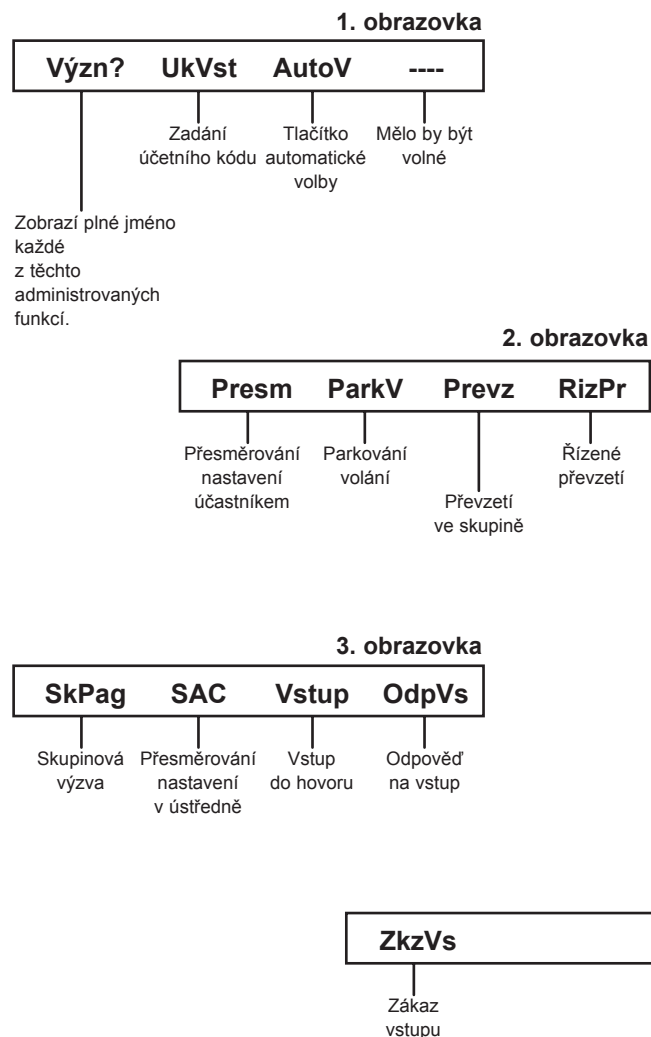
1. obrazovka

Význ? UkVst AutoV ----

Zadání účetního kódu

Tlačítko automatické volby

Mělo by být volné

Zobrazí plné jméno každé z těchto administrovaných funkcí.

2. obrazovka

Presm ParkV Prevz RizPr

Přesměrování nastavení účastníkem

Parkování volání

Převzetí ve skupině

Řízené převzetí

3. obrazovka

SkPag SAC Vstup OdpVs

Skupinová výzva

Přesměrování nastavení v ústředně

Vstup do hovoru

Odpověď na vstup

ZkzVs

Zákaz vstupu